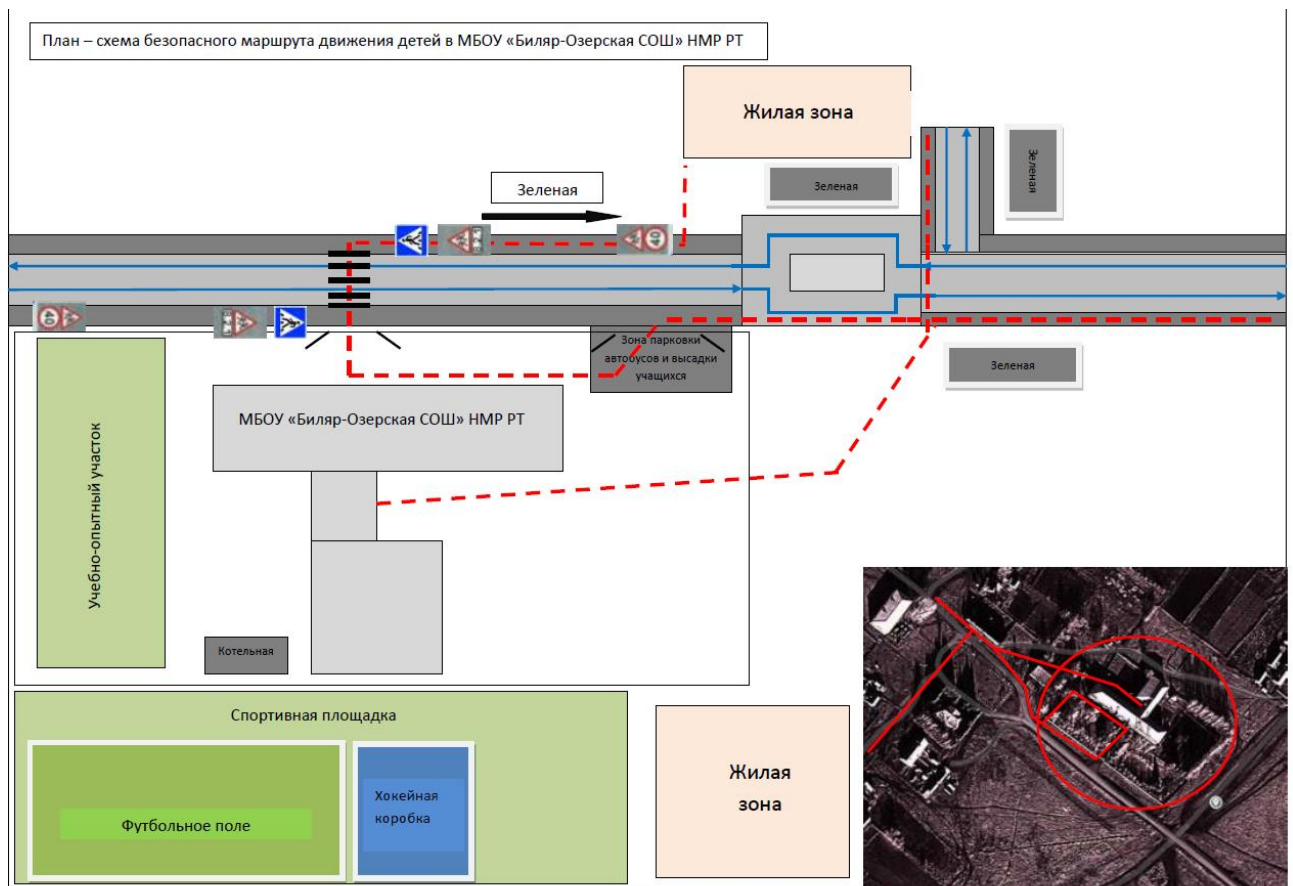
План – схема безопасного маршрута движения детей в МБОУ «Биляр-Озерская СОШ» НМР РТ

Жилая зона

Зеленая

Зеленая

Зеленая

40

40

Зона парковки автобусов и высадки учащихся

Зеленая

МБОУ «Биляр-Озерская СОШ» НМР РТ

Учебно-опытный участок

Котельная

Спортивная площадка

Футбольное поле

Хокейная коробка

Жилая зона